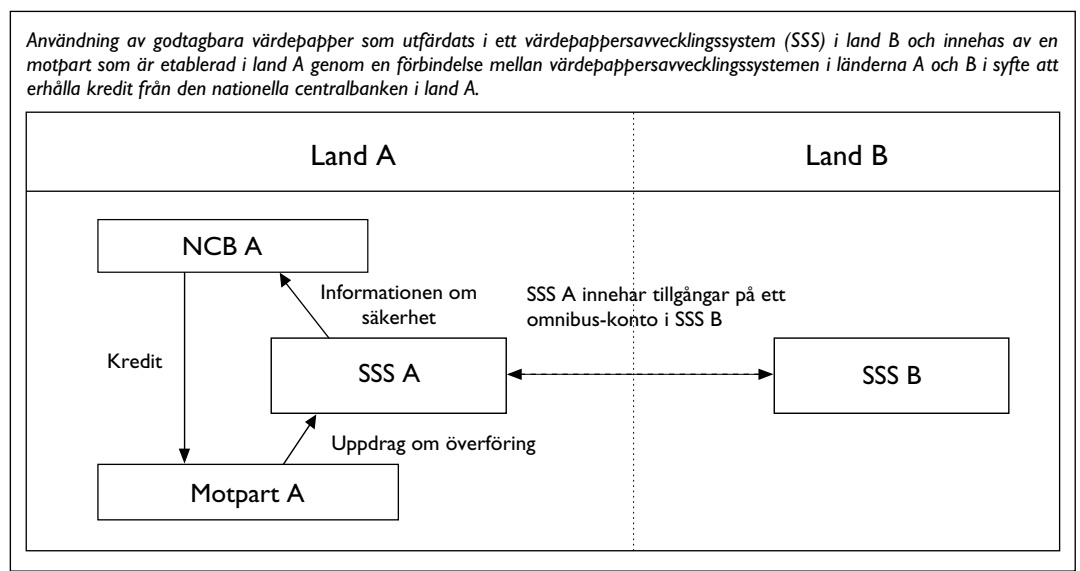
Användning av godtagbara värdepapper som utfärdats i ett värdepappersavvecklingssystem (SSS) i land B och innehas av en motpart som är etablerad i land A genom en förbindelse mellan värdepappersavvecklingssystemen i länderna A och B i syfte att erhålla kredit från den nationella centralbanken i land A.

Land A

Land B

NCB A

Informationen om säkerhet

SSS A innehar tillgångar på ett omnibus-konto i SSS B

Kredit

SSS A

SSS B

Uppdrag om överföring

Motpart A